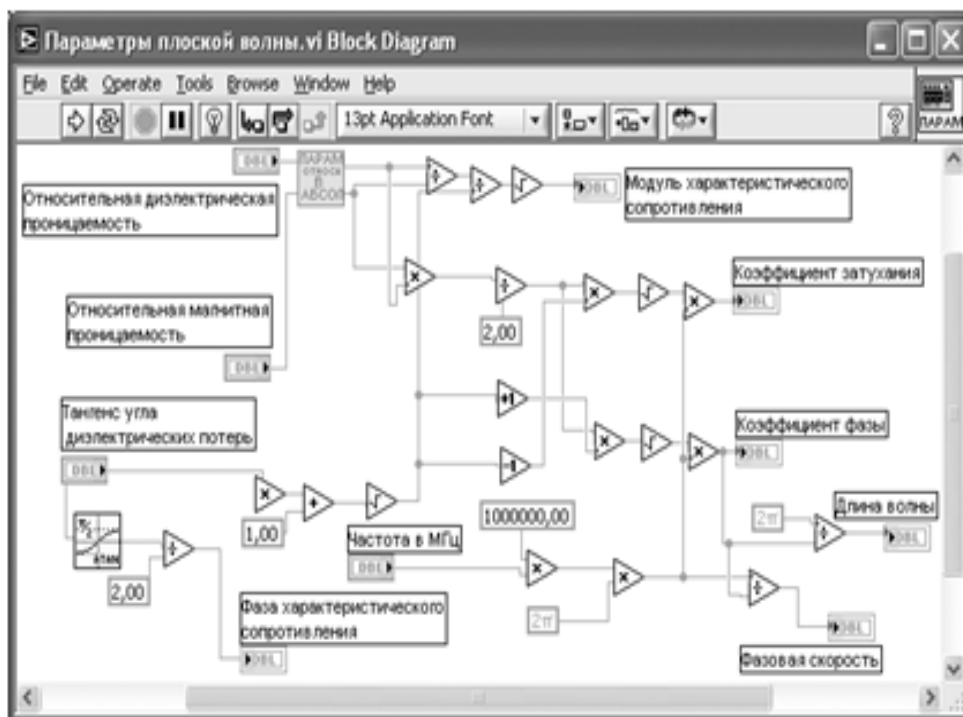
Параметры плоской волны.vi Block Diagram

File Edit Operate Tools Browse Window Help

13pt Application Font

ПАРАМ

DBL

ПАРАМ ОТНОСИ В АБСОЛ

Модуль характеристического сопротивления

Относительная диэлектрическая проницаемость

Коэффициент затухания

Относительная магнитная проницаемость

2,00

DBL

Тангенс угла диэлектрических потерь

Коэффициент фазы

DBL

1,00

Частота в МГц

1000000,00

Длина волны

2π

2,00

DBL

2π

Фаза характеристического сопротивления

DBL

DBL

Фазовая скорость